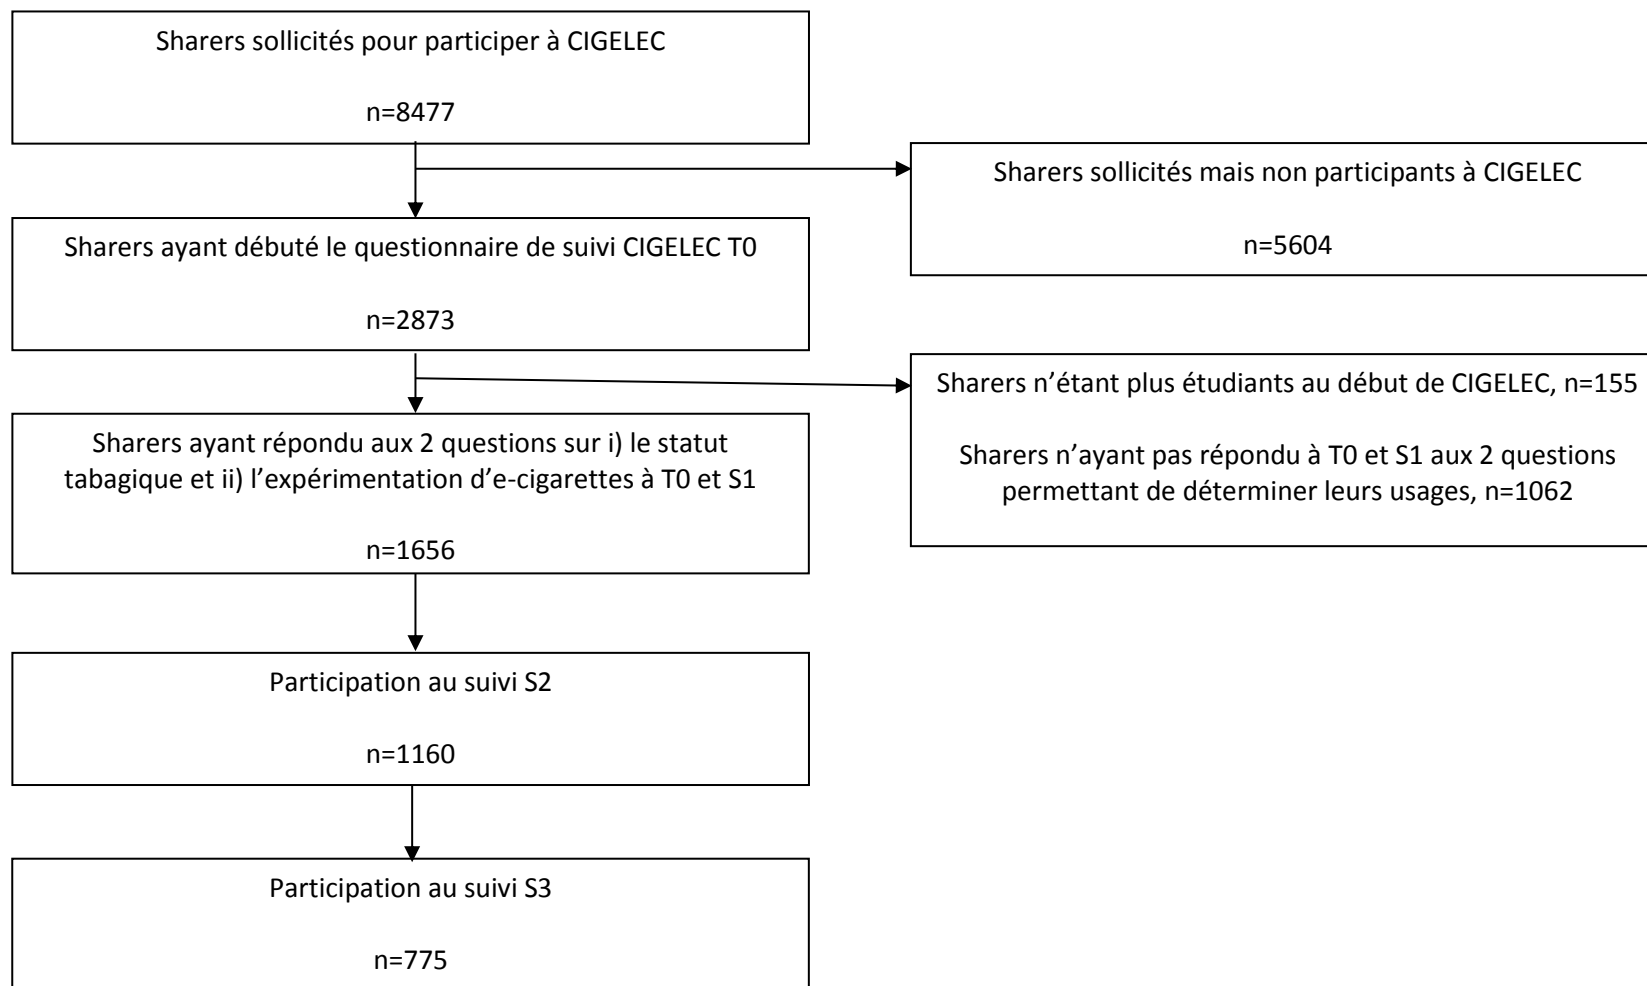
Sharers sollicités pour participer à CIGELEC

n=8477

Sharers sollicités mais non participants à CIGELEC

n=5604

Sharers ayant débuté le questionnaire de suivi CIGELEC T0

n=2873

Sharers n'étant plus étudiants au début de CIGELEC, n=155

Sharers n'ayant pas répondu à T0 et S1 aux 2 questions permettant de déterminer leurs usages, n=1062

Sharers ayant répondu aux 2 questions sur i) le statut tabagique et ii) l'expérimentation d'e-cigarettes à T0 et S1

n=1656

Participation au suivi S2

n=1160

Participation au suivi S3

n=775